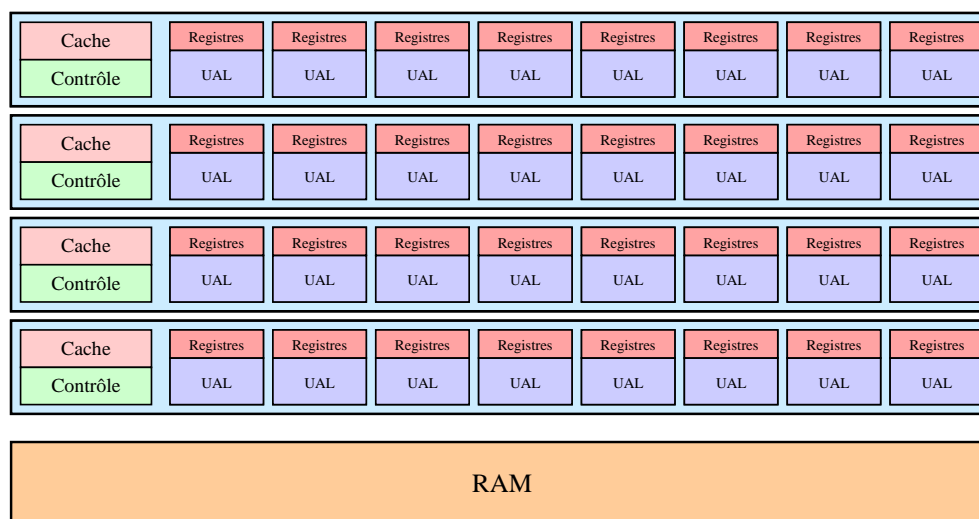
Cache
Contrôle
Registres UAL
Registres UAL
Registres UAL
Registres UAL
Registres UAL
Registres UAL
Registres UAL
Registres UAL

Cache
Contrôle
Registres UAL
Registres UAL
Registres UAL
Registres UAL
Registres UAL
Registres UAL
Registres UAL
Registres UAL

Cache
Contrôle
Registres UAL
Registres UAL
Registres UAL
Registres UAL
Registres UAL
Registres UAL
Registres UAL
Registres UAL

Cache
Contrôle
Registres UAL
Registres UAL
Registres UAL
Registres UAL
Registres UAL
Registres UAL
Registres UAL
Registres UAL

RAM